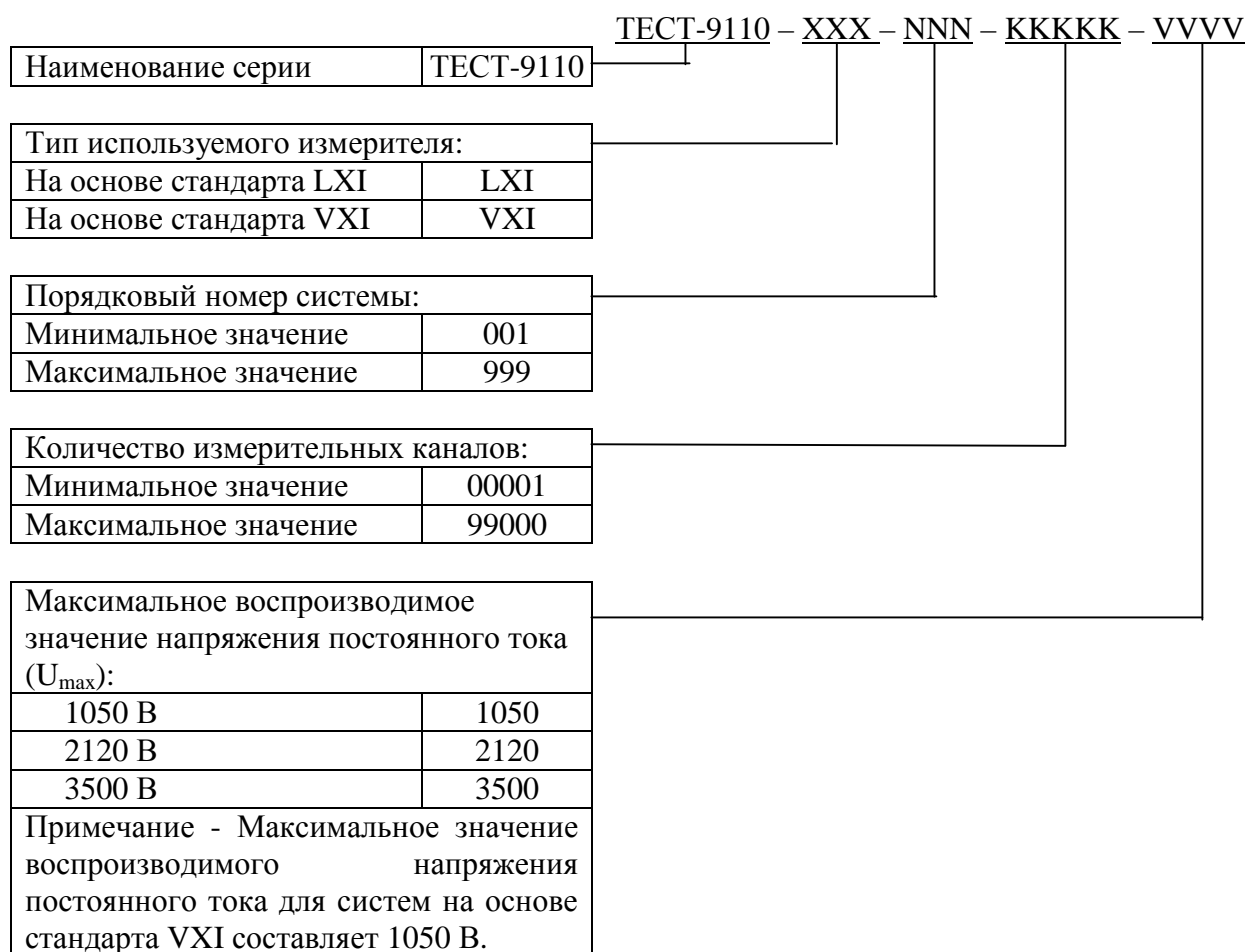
ТЕСТ-9110 – XXX – NNN – KKKKK – VVVV

| Наименование серии | ТЕСТ-9110 |
|---|---|

| Тип используемого измерителя: | |
|---|---|
| На основе стандарта LXI | LXI |
| На основе стандарта VXI | VXI |

| Порядковый номер системы: | |
|---|---|
| Минимальное значение | 001 |
| Максимальное значение | 999 |

| Количество измерительных каналов: | |
|---|---|
| Минимальное значение | 00001 |
| Максимальное значение | 99000 |

| Максимальное воспроизводимое значение напряжения постоянного тока ($U_{max}$): | |
|---|---|
| 1050 В | 1050 |
| 2120 В | 2120 |
| 3500 В | 3500 |
| Примечание - Максимальное значение воспроизводимого напряжения постоянного тока для систем на основе стандарта VXI составляет 1050 В. | |